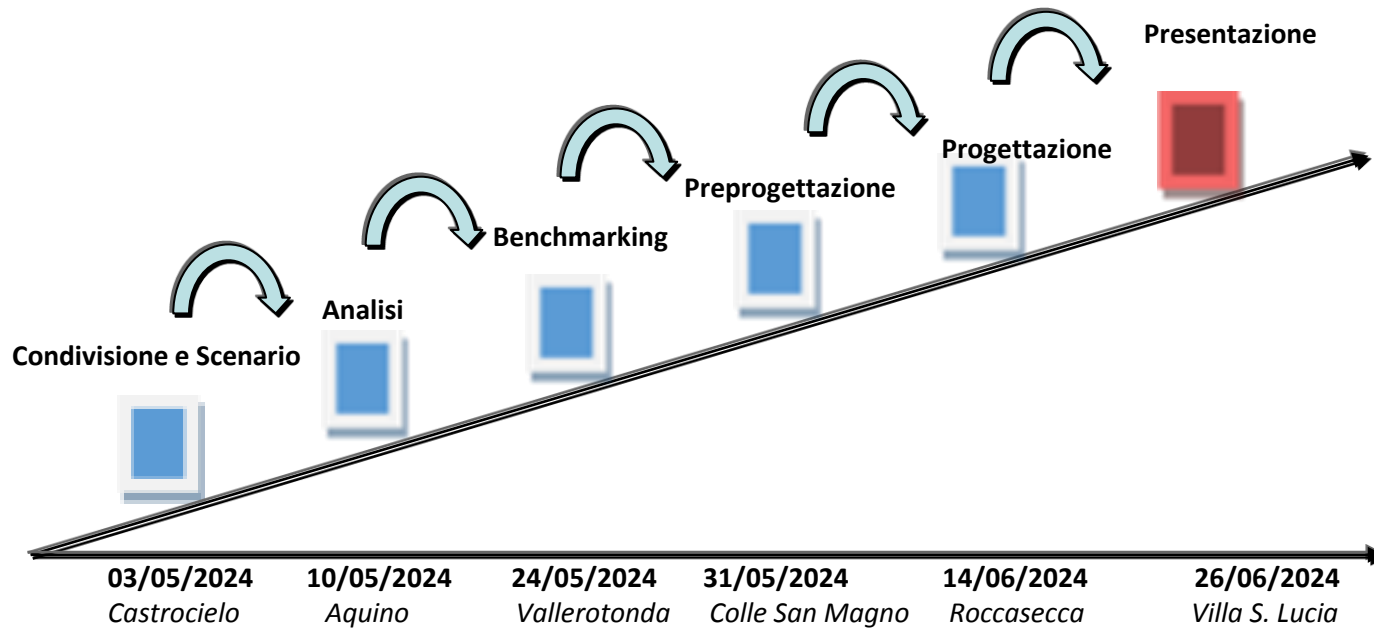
Presentazione

Progettazione

Preprogettazione

Benchmarking

Analisi

Condivisione e Scenario

03/05/2024
Castrocielo

10/05/2024
Aquino

24/05/2024
Vallerotonda

31/05/2024
Colle San Magno

14/06/2024
Roccasecca

26/06/2024
Villa S. Lucia